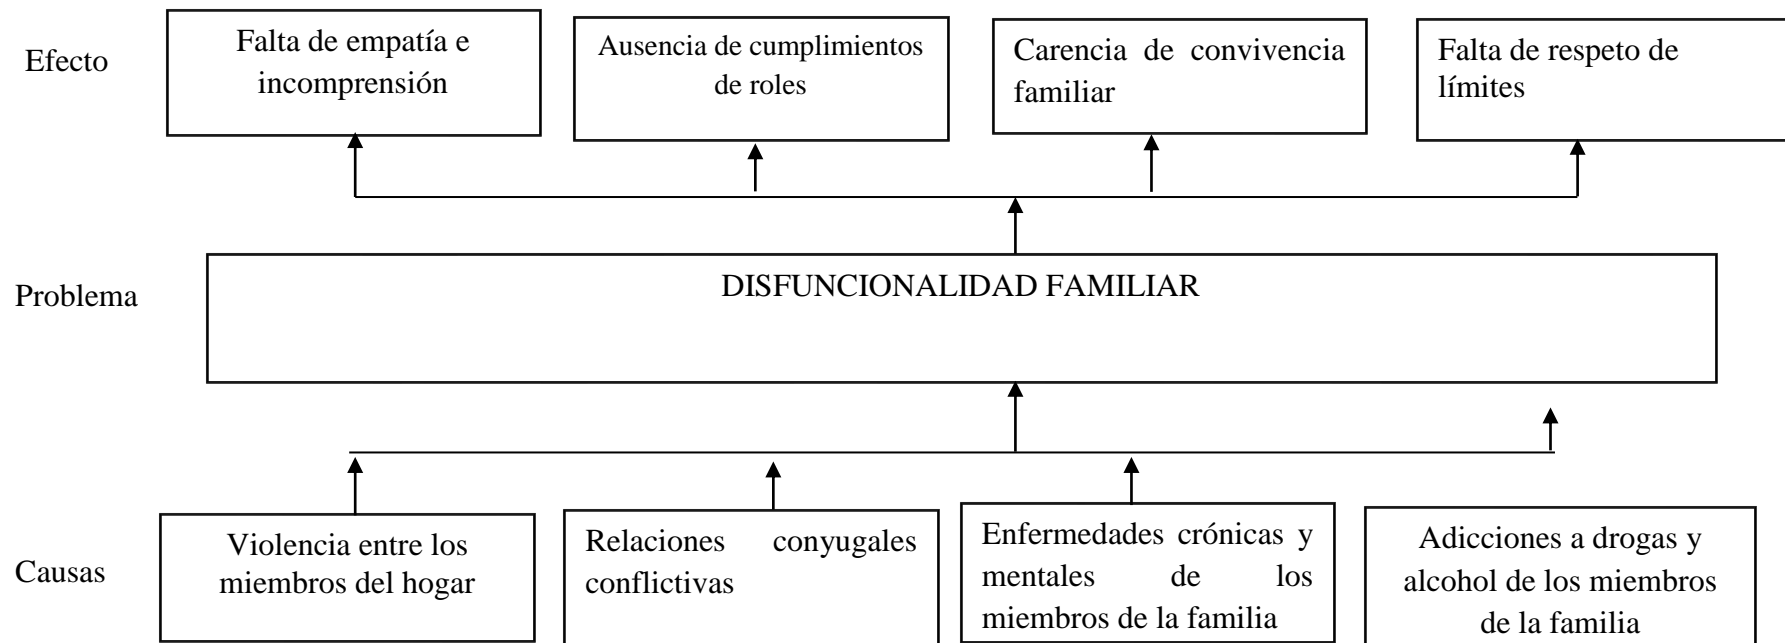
Efecto

Falta de empatía e incomprensión

Ausencia de cumplimientos de roles

Carencia de convivencia familiar

Falta de respeto de límites

Problema

DISFUNCIONALIDAD FAMILIAR

Causas

Violencia entre los miembros del hogar

Relaciones conyugales conflictivas

Enfermedades crónicas y mentales de los miembros de la familia

Adicciones a drogas y alcohol de los miembros de la familia